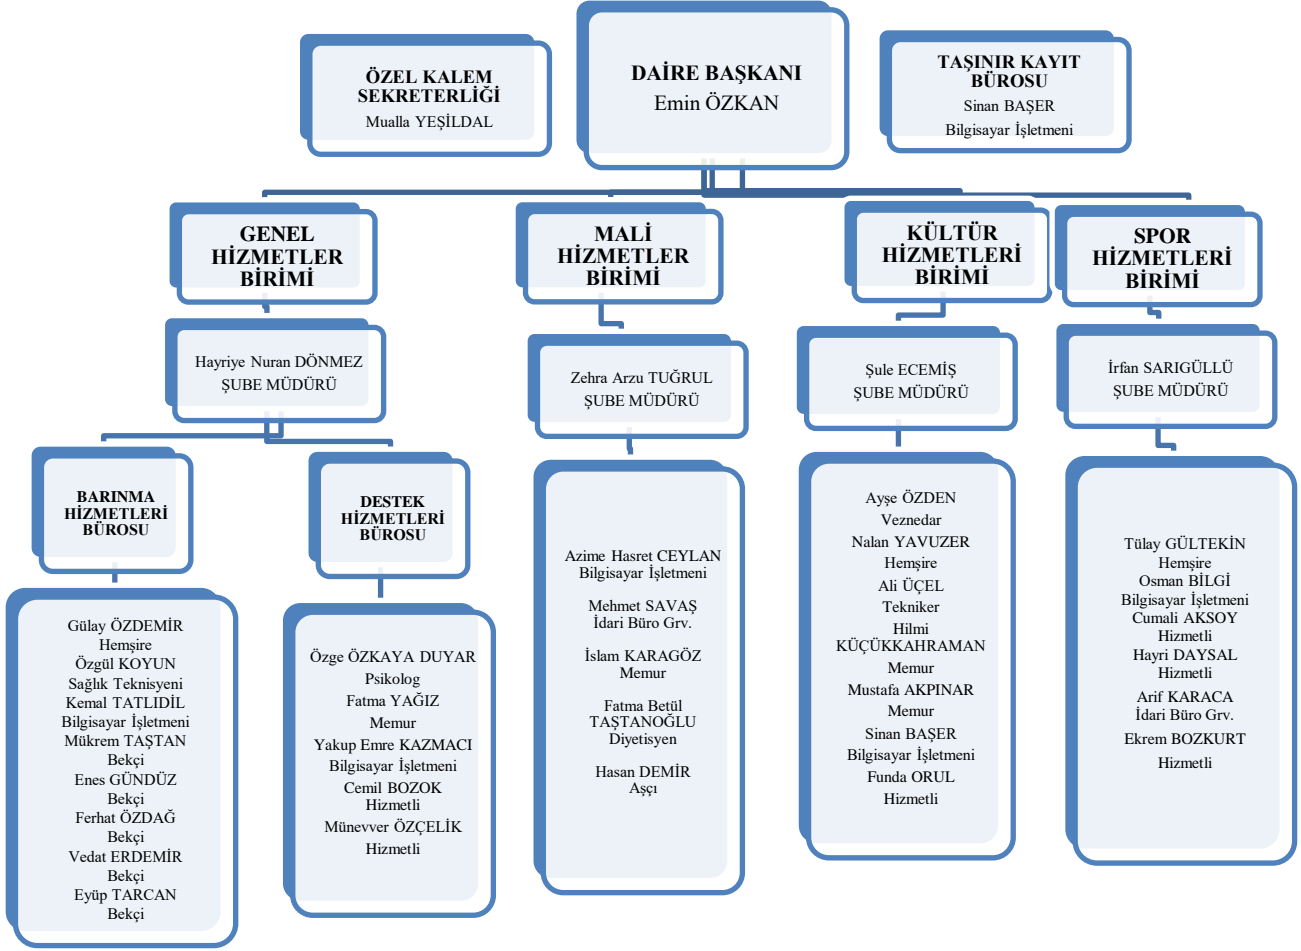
ÖZEL KALEM SEKRETERLİĞİ
Mualla YEŞİLDAL

DAİRE BAŞKANI
Emin ÖZKAN

TAŞINIR KAYIT BÜROSU
Sinan BAŞER
Bilgisayar İşletmeni

GENEL HİZMETLER BİRİMİ

Hayriye Nuran DÖNMEZ
ŞUBE MÜDÜRÜ

BARINMA HİZMETLERİ BÜROSU

Gülay ÖZDEMİR
Hemşire
Özgül KOYUN
Sağlık Teknisyeni
Kemal TATLIDİL
Bilgisayar İşletmeni
Mükrem TAŞTAN
Bekçi
Enes GÜNDÜZ
Bekçi
Ferhat ÖZDAĞ
Bekçi
Vedat ERDEMİR
Bekçi
Eyüp TARCAN
Bekçi

DESTEK HİZMETLERİ BÜROSU

Özge ÖZKAYA DUYAR
Psikolog
Fatma YAĞIZ
Memur
Yakup Emre KAZMACI
Bilgisayar İşletmeni
Cemil BOZOK
Hizmetli
Münevver ÖZÇELİK
Hizmetli

MALİ HİZMETLER BİRİMİ

Zehra Arzu TUĞRUL
ŞUBE MÜDÜRÜ

Azime Hasret CEYLAN
Bilgisayar İşletmeni

Mehmet SAVAŞ
İdari Büro Grv.

İslam KARAGÖZ
Memur

Fatma Betül TAŞTANOĞLU
Diyetisyen

Hasan DEMİR
Aşçı

KÜLTÜR HİZMETLERİ BİRİMİ

Şule ECEMİŞ
ŞUBE MÜDÜRÜ

Ayşe ÖZDEN
Veznedar
Nalan YAVUZER
Hemşire
Ali ÜÇEL
Tekniker
Hilmi KÜÇÜKKAHRAMAN
Memur
Mustafa AKPINAR
Memur
Sinan BAŞER
Bilgisayar İşletmeni
Funda ORUL
Hizmetli

SPOR HİZMETLERİ BİRİMİ

İrfan SARIGÜLLÜ
ŞUBE MÜDÜRÜ

Tülay GÜLTEKİN
Hemşire
Osman BİLGİ
Bilgisayar İşletmeni
Cumali AKSOY
Hizmetli
Hayri DAYSAL
Hizmetli
Arif KARACA
İdari Büro Grv.
Ekrem BOZKURT
Hizmetli